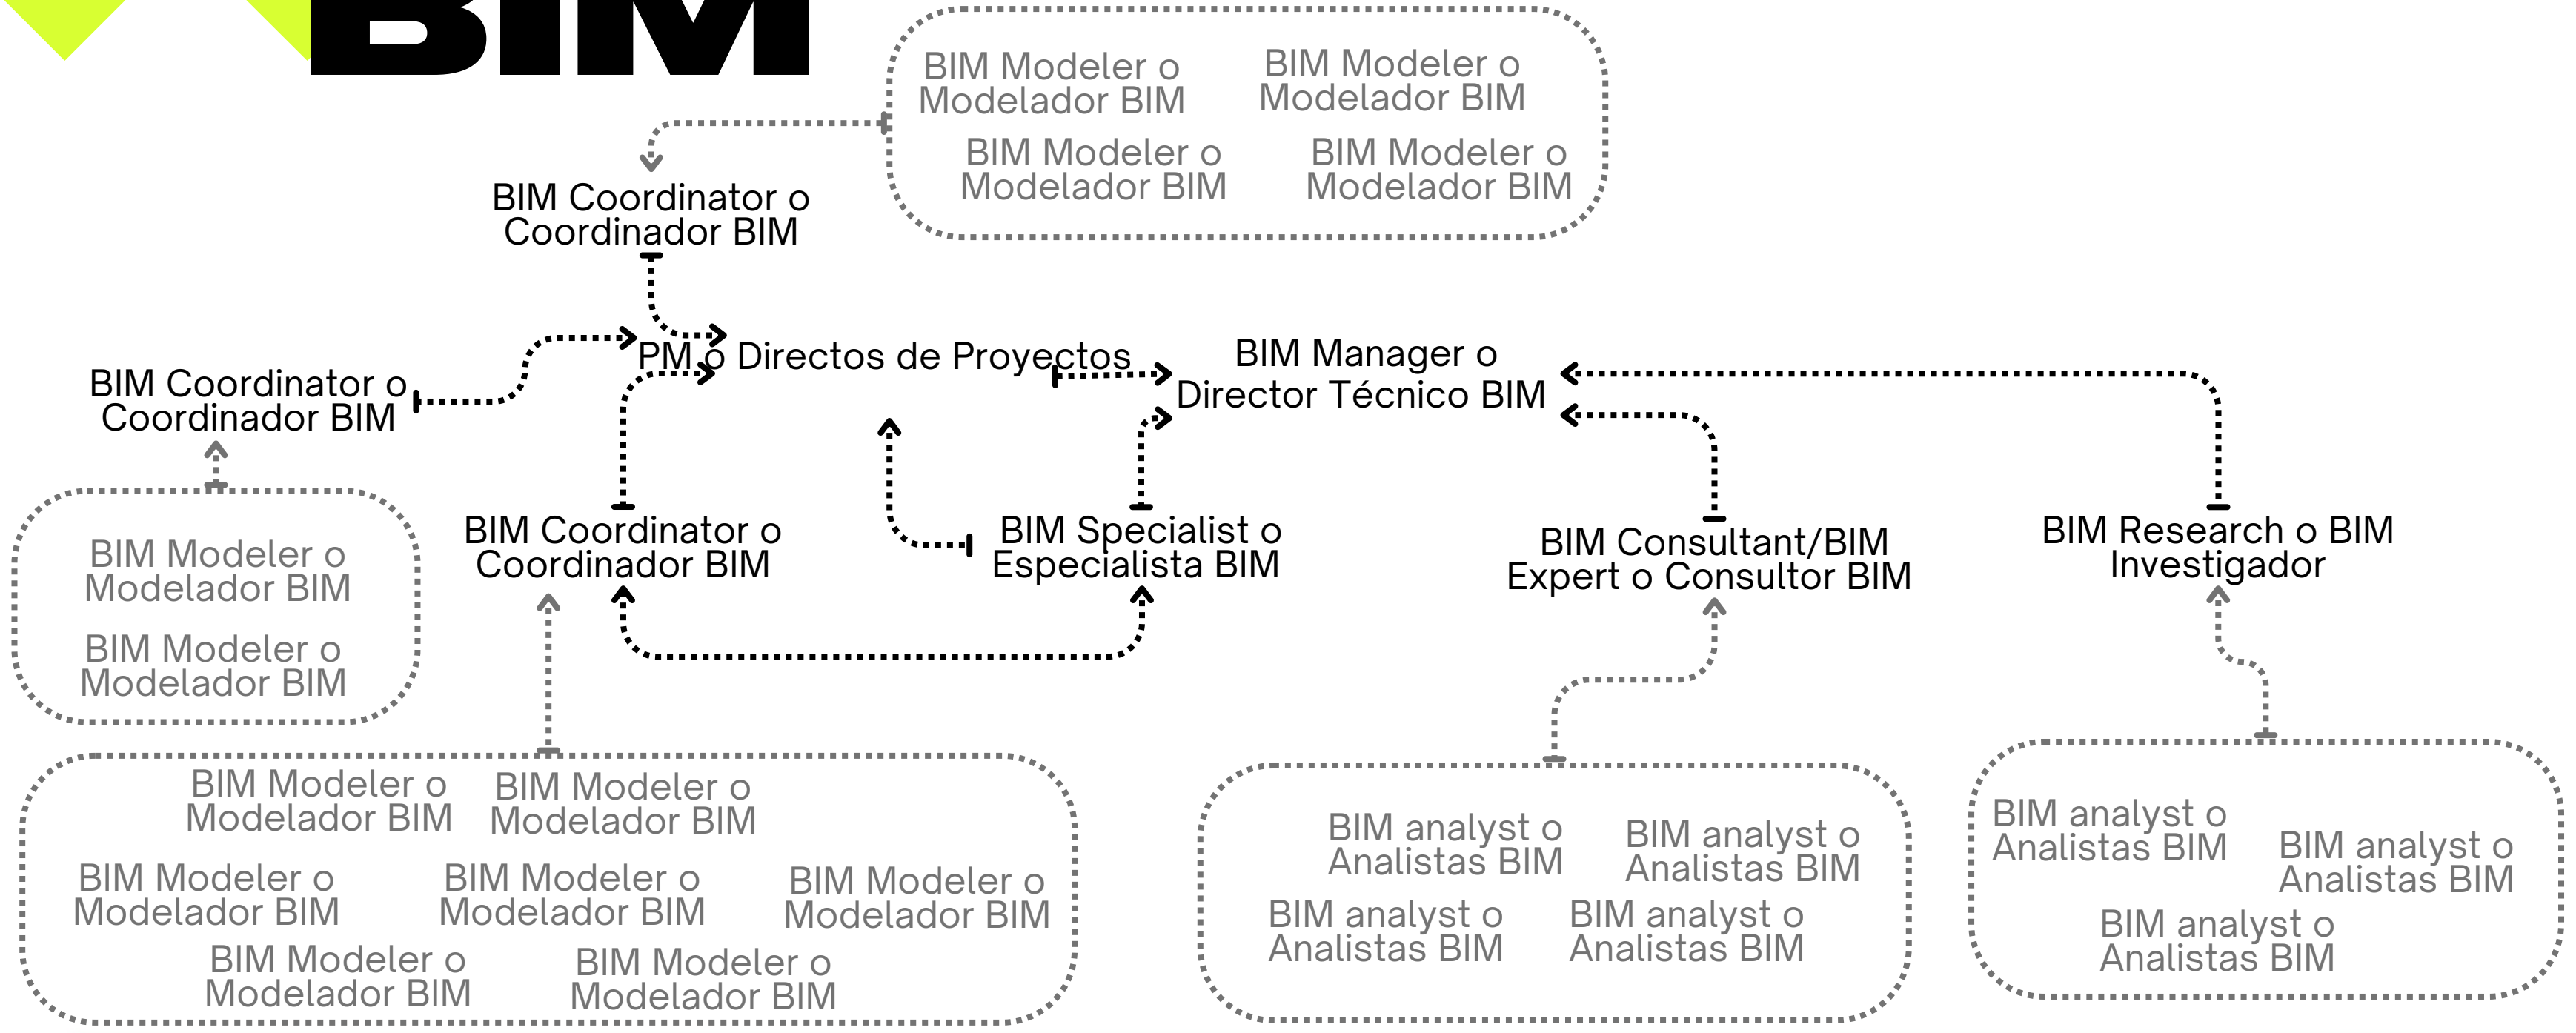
BIM

BIM Modeler o Modelador BIM

BIM Modeler o Modelador BIM

BIM Modeler o Modelador BIM

BIM Modeler o Modelador BIM

BIM Coordinator o Coordinador BIM

BIM Coordinator o Coordinador BIM

PM o Directos de Proyectos

BIM Manager o Director Técnico BIM

BIM Modeler o Modelador BIM

BIM Modeler o Modelador BIM

BIM Coordinator o Coordinador BIM

BIM Specialist o Especialista BIM

BIM Consultant/BIM Expert o Consultor BIM

BIM Research o BIM Investigador

BIM Modeler o Modelador BIM

BIM Modeler o Modelador BIM

BIM Modeler o Modelador BIM

BIM Modeler o Modelador BIM

BIM Modeler o Modelador BIM

BIM Modeler o Modelador BIM

BIM Modeler o Modelador BIM

BIM analyst o Analistas BIM

BIM analyst o Analistas BIM

BIM analyst o Analistas BIM

BIM analyst o Analistas BIM

BIM analyst o Analistas BIM

BIM analyst o Analistas BIM

BIM analyst o Analistas BIM